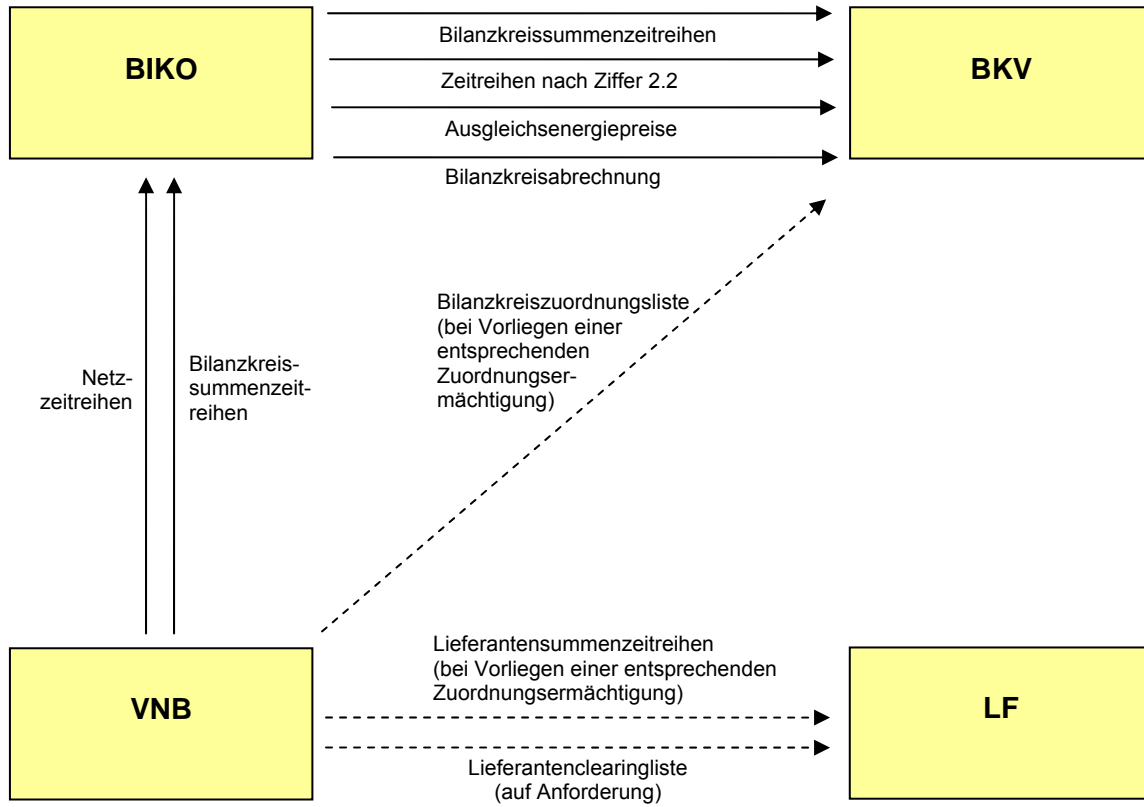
BIKO

Bilanzkreissummenzeitreihen

Zeitreihen nach Ziffer 2.2

Ausgleichsenergiepreise

Bilanzkreisabrechnung

BKV

Netzzeitreihen

Bilanzkreissummenzeitreihen

Bilanzkreiszuordnungsliste (bei Vorliegen einer entsprechenden Zuordnungsermächtigung)

VNB

Lieferantensummenzeitreihen (bei Vorliegen einer entsprechenden Zuordnungsermächtigung)

Lieferantenclearingliste (auf Anforderung)

LF